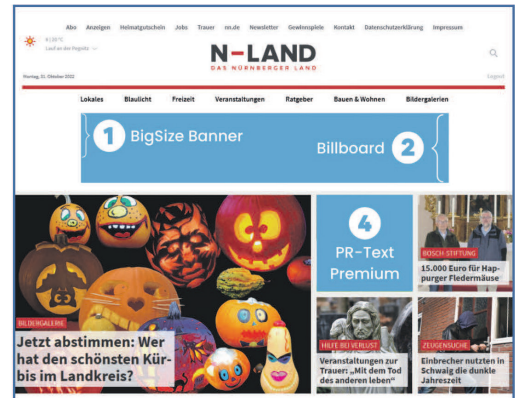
Abo Anzeigen Heimatgutschein Jobs Trauer nn.de Newsletter Gewinnspiele Kontakt Datenschutzerklärung Impressum

8 / 20°C
Lauf an der Pegnitz

N-LAND
DAS NÜRNBERGER LAND

Montag, 31. Oktober 2022

Logout

Lokales Blaulicht Freizeit Veranstaltungen Ratgeber Bauen & Wohnen Bildergalerien

1 BigSize Banner

Billboard 2

4
PR-Text Premium

BOSCH STIFTUNG
15.000 Euro für Hap-purger Fledermäuse

BILDERGALERIE
Jetzt abstimmen: Wer hat den schönsten Kürbis im Landkreis?

HILFE BEI VERLUST
Veranstaltungen zur Trauer: „Mit dem Tod des anderen leben“

ZEUGENSUCHE
Einbrecher nutzten in Schwaig die dunkle Jahreszeit